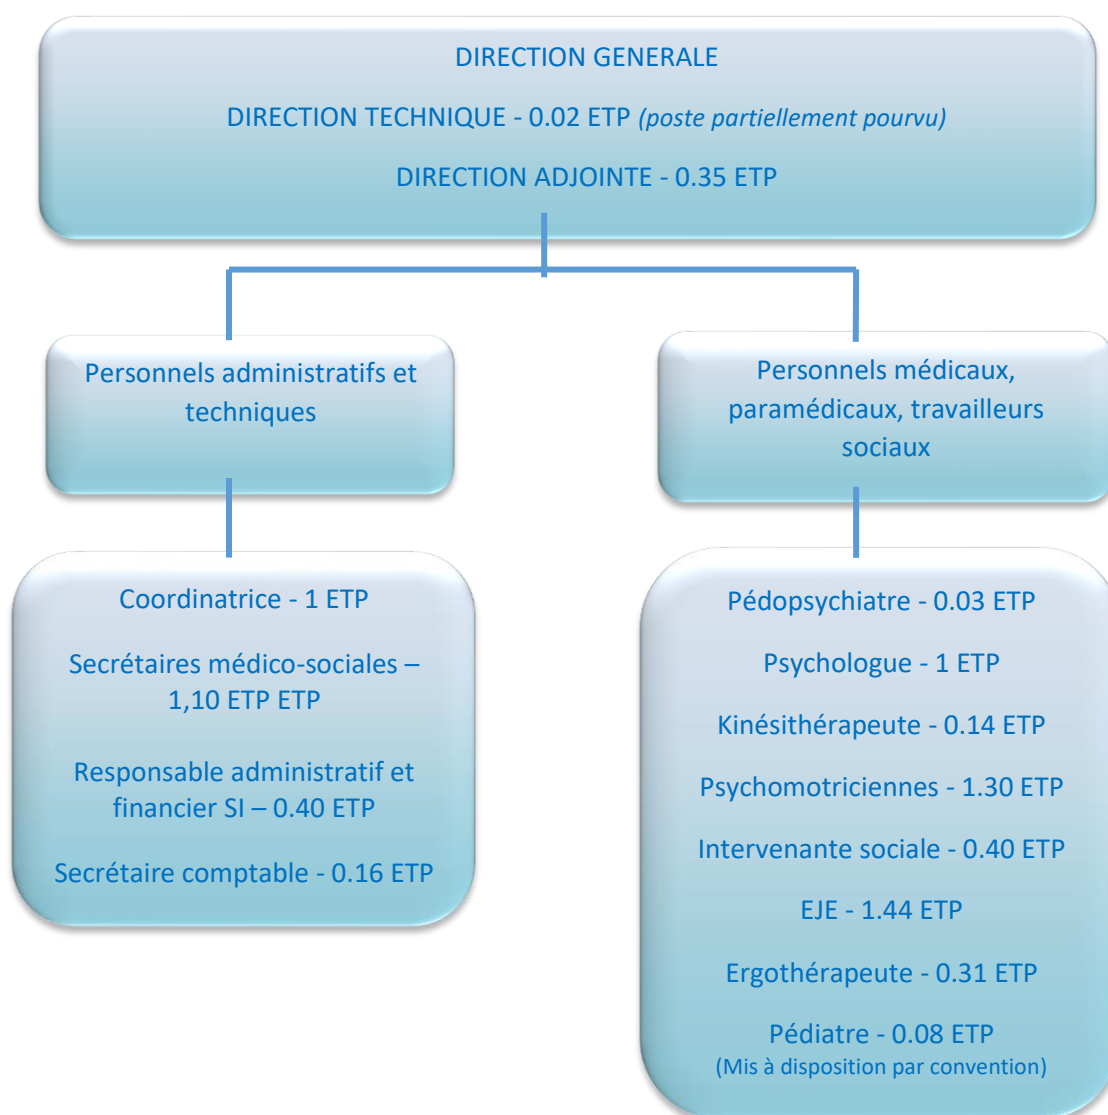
DIRECTION GENERALE

DIRECTION TECHNIQUE - 0.02 ETP *(poste partiellement pourvu)*

DIRECTION ADJOINTE - 0.35 ETP

Personnels administratifs et techniques

Personnels médicaux, paramédicaux, travailleurs sociaux

Coordinatrice - 1 ETP

Secrétaires médico-sociales – 1,10 ETP ETP

Responsable administratif et financier SI – 0.40 ETP

Secrétaire comptable - 0.16 ETP

Pédopsychiatre - 0.03 ETP

Psychologue - 1 ETP

Kinésithérapeute - 0.14 ETP

Psychomotriciennes - 1.30 ETP

Intervenante sociale - 0.40 ETP

EJE - 1.44 ETP

Ergothérapeute - 0.31 ETP

Pédiatre - 0.08 ETP
(Mis à disposition par convention)